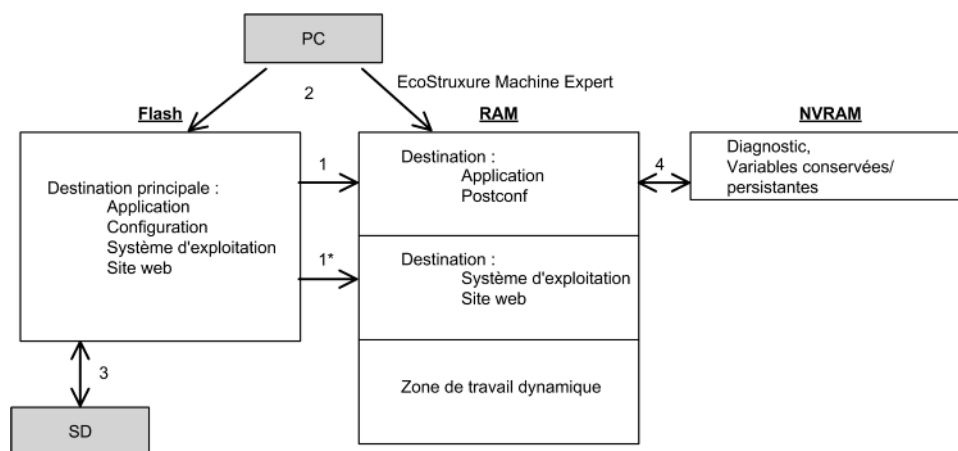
PC

2

EcoStruxure Machine Expert

Flash

RAM

NVRAM

Destination principale :
Application
Configuration
Système d'exploitation
Site web

1

Destination :
Application
Postconf

4

Diagnostic,
Variables conservées/
persistantes

1*

Destination :
Système d'exploitation
Site web

3

Zone de travail dynamique

SD